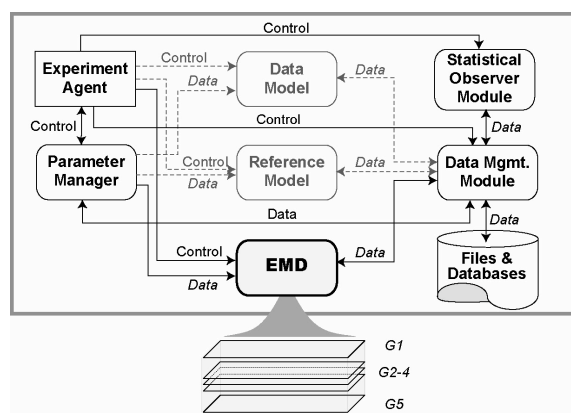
Control

Experiment Agent

Control

Data

Data Model

Data

Statistical Observer Module

Control

Control

Data

Parameter Manager

Control

Data

Reference Model

Data

Data

Data Mgmt. Module

Data

Data

Control

Data

EMD

Data

Files & Databases

G1

G2-4

G5